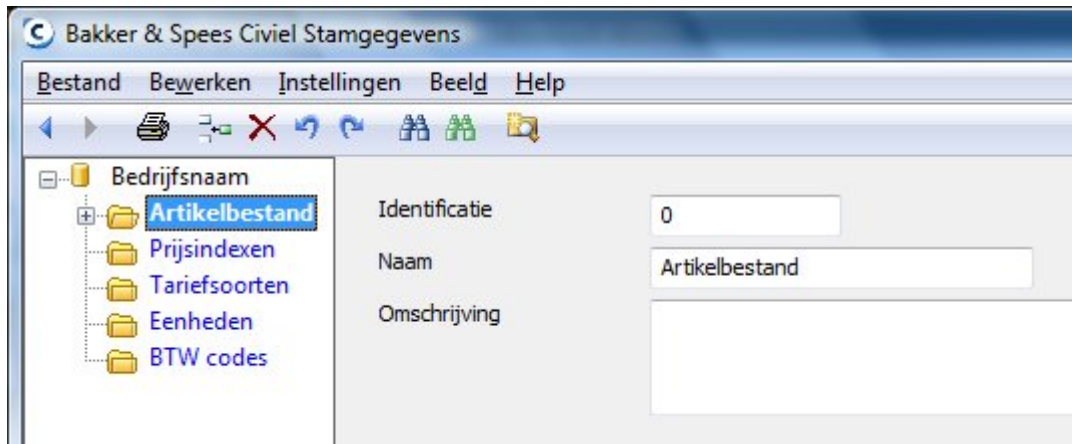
Bakker & Spees Civiel Stamgegevens

Bestand Bewerken Instellingen Beeld Help

Bedrijfsnaam
Artikelbestand
Prijsindexen
Tariefsoorten
Eenheden
BTW codes

Identificatie
0
Naam
Artikelbestand
Omschrijving